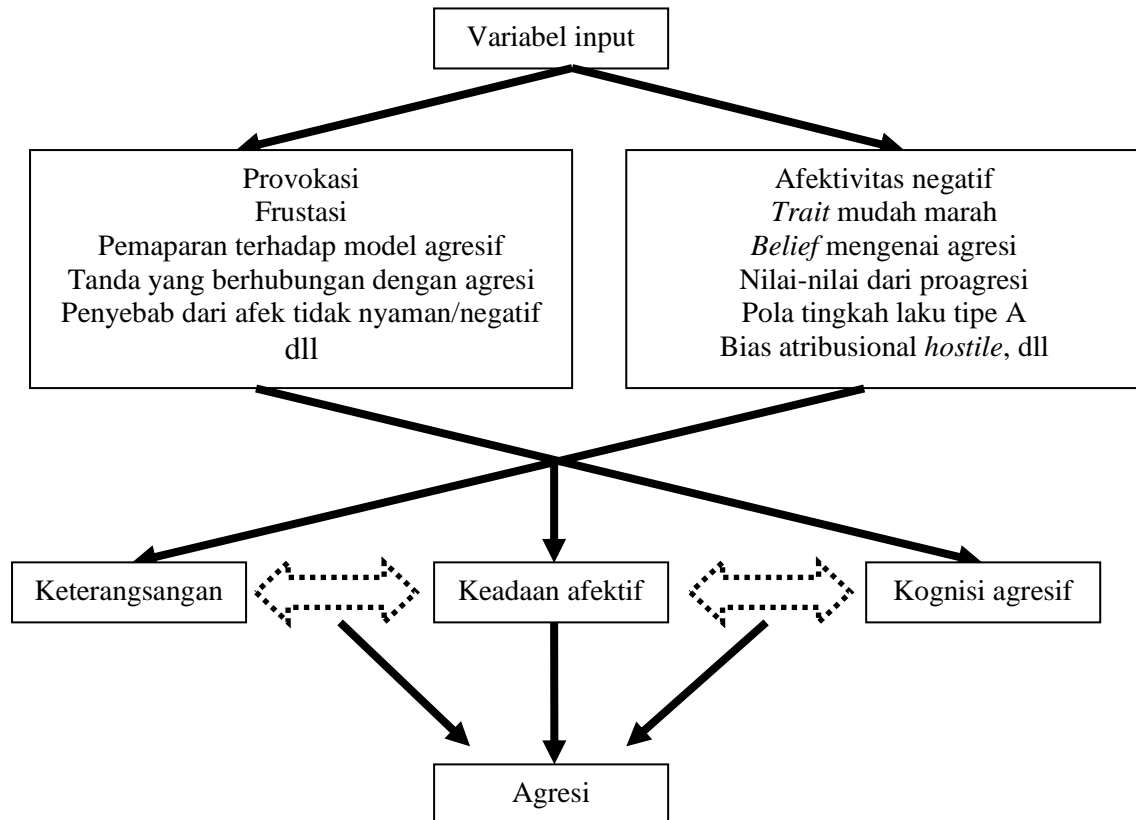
Variabel input

Provokasi
Frustasi
Pemaparan terhadap model agresif
Tanda yang berhubungan dengan agresi
Penyebab dari afek tidak nyaman/negatif
dll

Afektivitas negatif
*Trait* mudah marah
*Belief* mengenai agresi
Nilai-nilai dari proagresi
Pola tingkah laku tipe A
Bias atribusional *hostile*, dll

Keterangsangan

Keadaan afektif

Kognisi agresif

Agresi